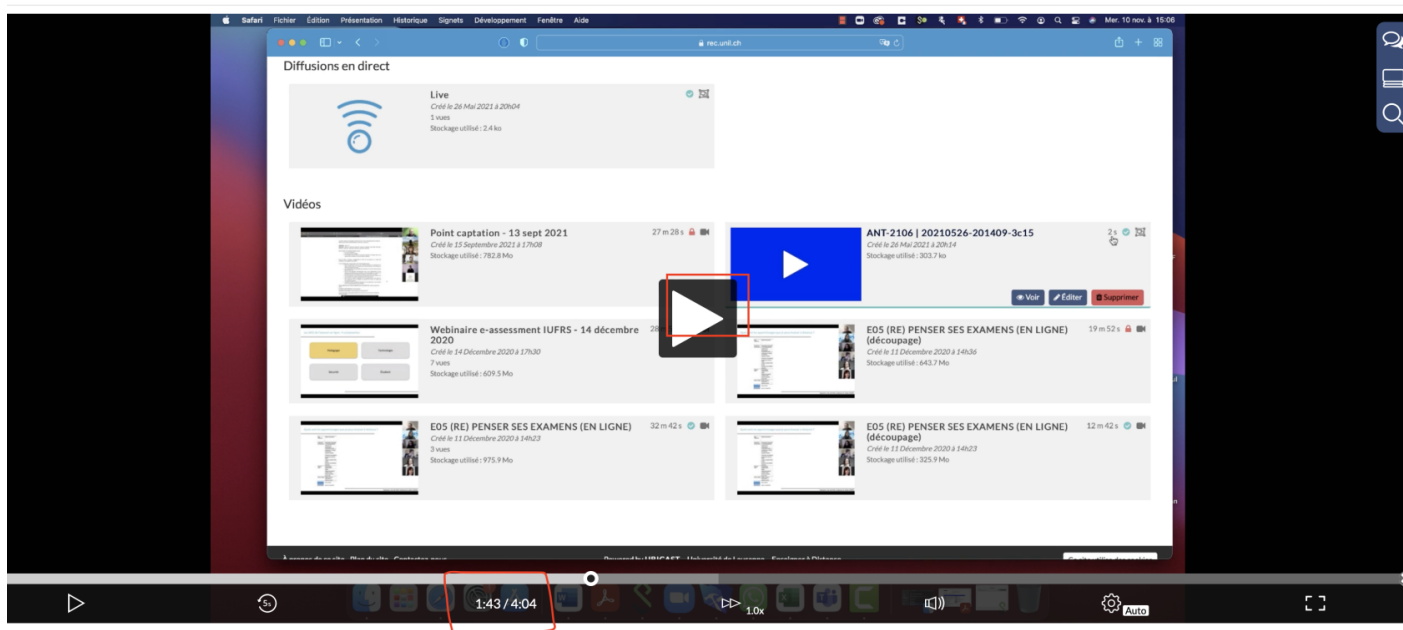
Safari Fichier Édition Présentation Historique Signets Développement Fenêtre Aide

Mer. 10 nov. à 15:06

rec.unil.ch

Diffusions en direct

Live
Créé le 26 Mai 2021 à 20h04
1 vues
Stockage utilisé : 2.4 ko

Vidéos

Point captation - 13 sept 2021
27 m 28 s
Créé le 15 Septembre 2021 à 17h08
Stockage utilisé : 782.8 Mo

ANT-2106 | 20210526-201409-3c15
2 s
Créé le 26 Mai 2021 à 20h14
Stockage utilisé : 303.7 ko

Voir Éditer Supprimer

Webinaire e-assessment IUFRS - 14 décembre 2020
28
Créé le 14 Décembre 2020 à 17h30
7 vues
Stockage utilisé : 609.5 Mo

E05 (RE) PENSER SES EXAMENS (EN LIGNE) (découpage)
19 m 52 s
Créé le 11 Décembre 2020 à 14h36
Stockage utilisé : 643.7 Mo

E05 (RE) PENSER SES EXAMENS (EN LIGNE)
32 m 42 s
Créé le 11 Décembre 2020 à 14h23
3 vues
Stockage utilisé : 975.9 Mo

E05 (RE) PENSER SES EXAMENS (EN LIGNE) (découpage)
12 m 42 s
Créé le 11 Décembre 2020 à 14h23
Stockage utilisé : 325.9 Mo

1:43 / 4:04

1.0x

Auto